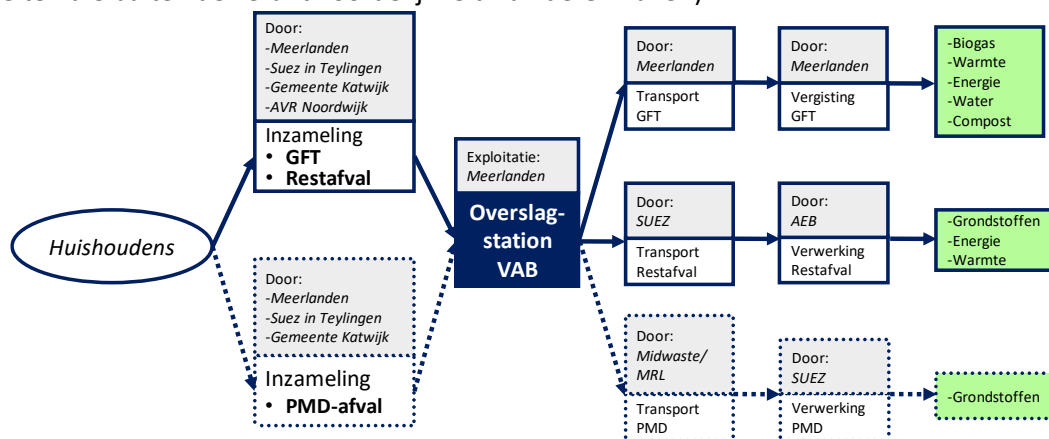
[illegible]

Door:
-Meerlanden
-Suez in Teylingen
-Gemeente Katwijk
-AVR Noordwijk

Inzameling
• GFT
• Restafval

Huishoudens

Door:
-Meerlanden
-Suez in Teylingen
-Gemeente Katwijk

Inzameling
• PMD-afval

Exploitatie:
Meerlanden

Overslagstation VAB

Door:
Meerlanden
Transport GFT

Door:
Meerlanden
Vergisting GFT

-Biogas
-Warmte
-Energie
-Water
-Compost

Door:
SUEZ
Transport Restafval

Door:
AEB
Verwerking Restafval

-Grondstoffen
-Energie
-Warmte

Door:
Midwaste/ MRL
Transport PMD

Door:
SUEZ
Verwerking PMD

-Grondstoffen